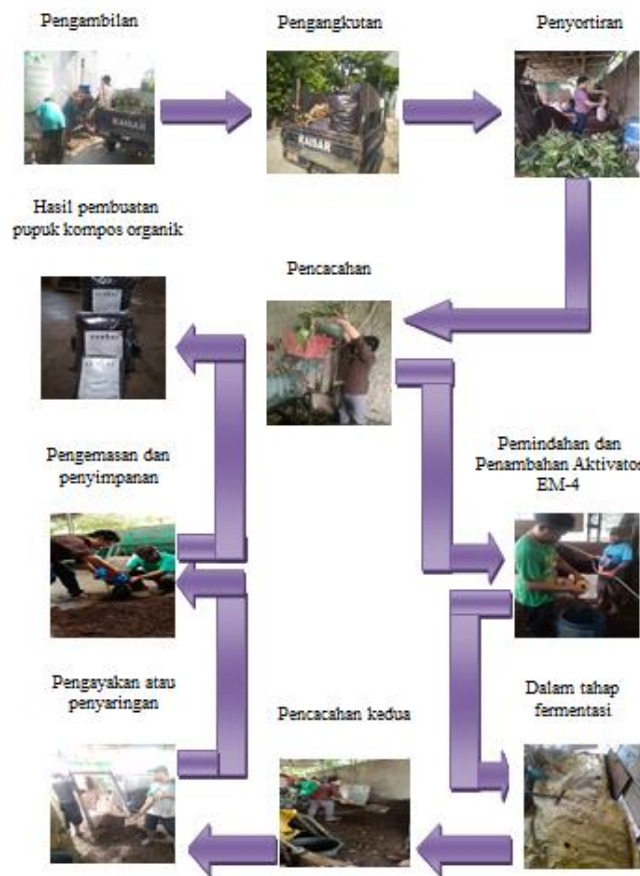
Pengambilan

Pengangkutan

Penyortiran

Hasil pembuatan pupuk kompos organik

Pencacahan

Pengemasan dan penyimpanan

Pemindahan dan Penambahan Aktivator EM-4

Pengayakan atau penyaringan

Pencacahan kedua

Dalam tahap fermentasi